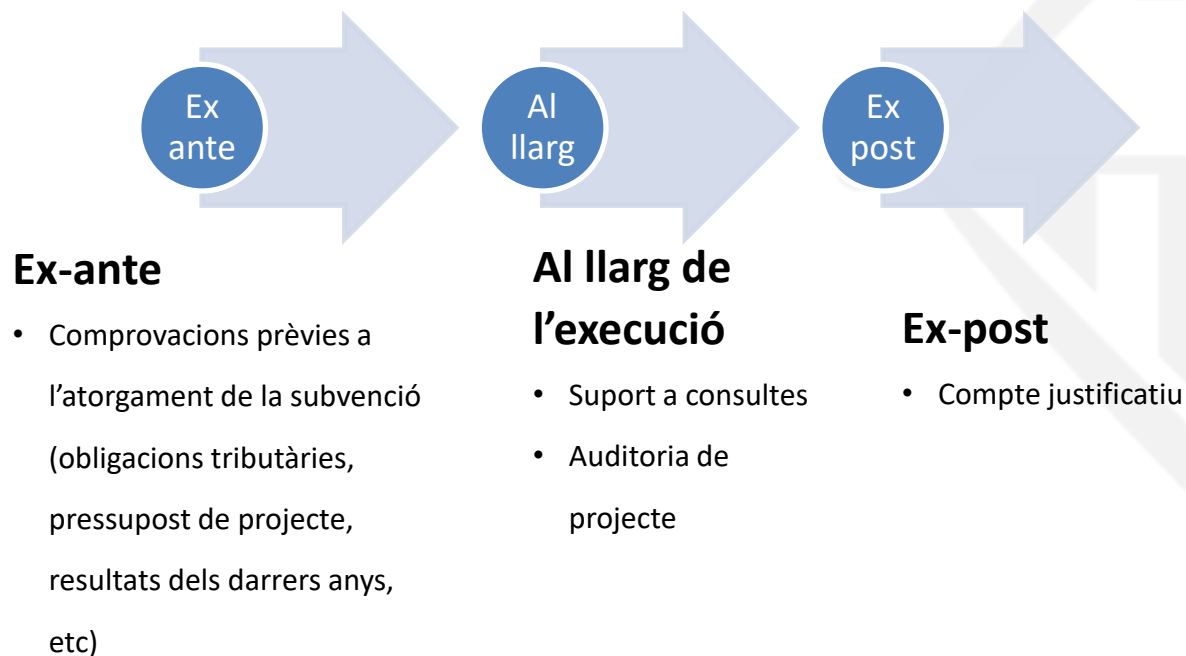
Ex ante

Al llarg

Ex post

Ex-ante

- Comprovacions prèvies a l'atorgament de la subvenció (obligacions tributàries, pressupost de projecte, resultats dels darrers anys, etc)

Al llarg de l'execució

- Suport a consultes
- Auditoria de projecte

Ex-post

- Compte justificatiu